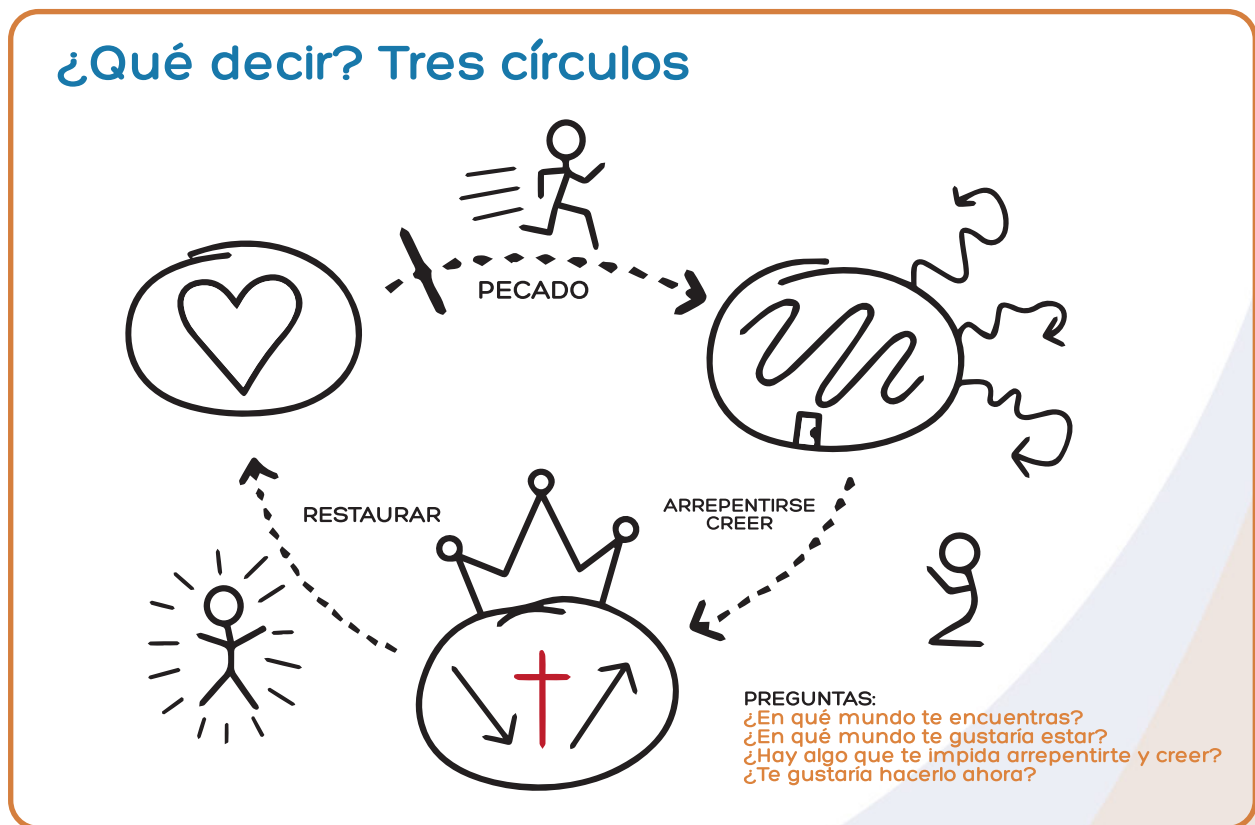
¿Qué decir? Tres círculos

PECADO

RESTAURAR

ARREPENTIRSE
CREER

PREGUNTAS:
¿En qué mundo te encuentras?
¿En qué mundo te gustaría estar?
¿Hay algo que te impida arrepentirte y creer?
¿Te gustaría hacerlo ahora?